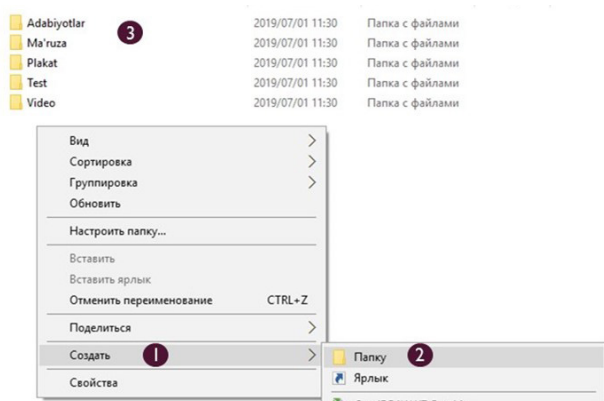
| Adabiyotlar | 3 | 2019/07/01 11:30 | Папка с файлами |
|---|---|---|---|
| Ma'ruza | | 2019/07/01 11:30 | Папка с файлами |
| Plakat | | 2019/07/01 11:30 | Папка с файлами |
| Test | | 2019/07/01 11:30 | Папка с файлами |
| Video | | 2019/07/01 11:30 | Папка с файлами |

Вид
Сортировка
Группировка
Обновить
Настроить папку...
Вставить
Вставить ярлык
Отменить переименование CTRL+Z
Поделиться
Создать 1
Свойства

Папку 2
Ярлык
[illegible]